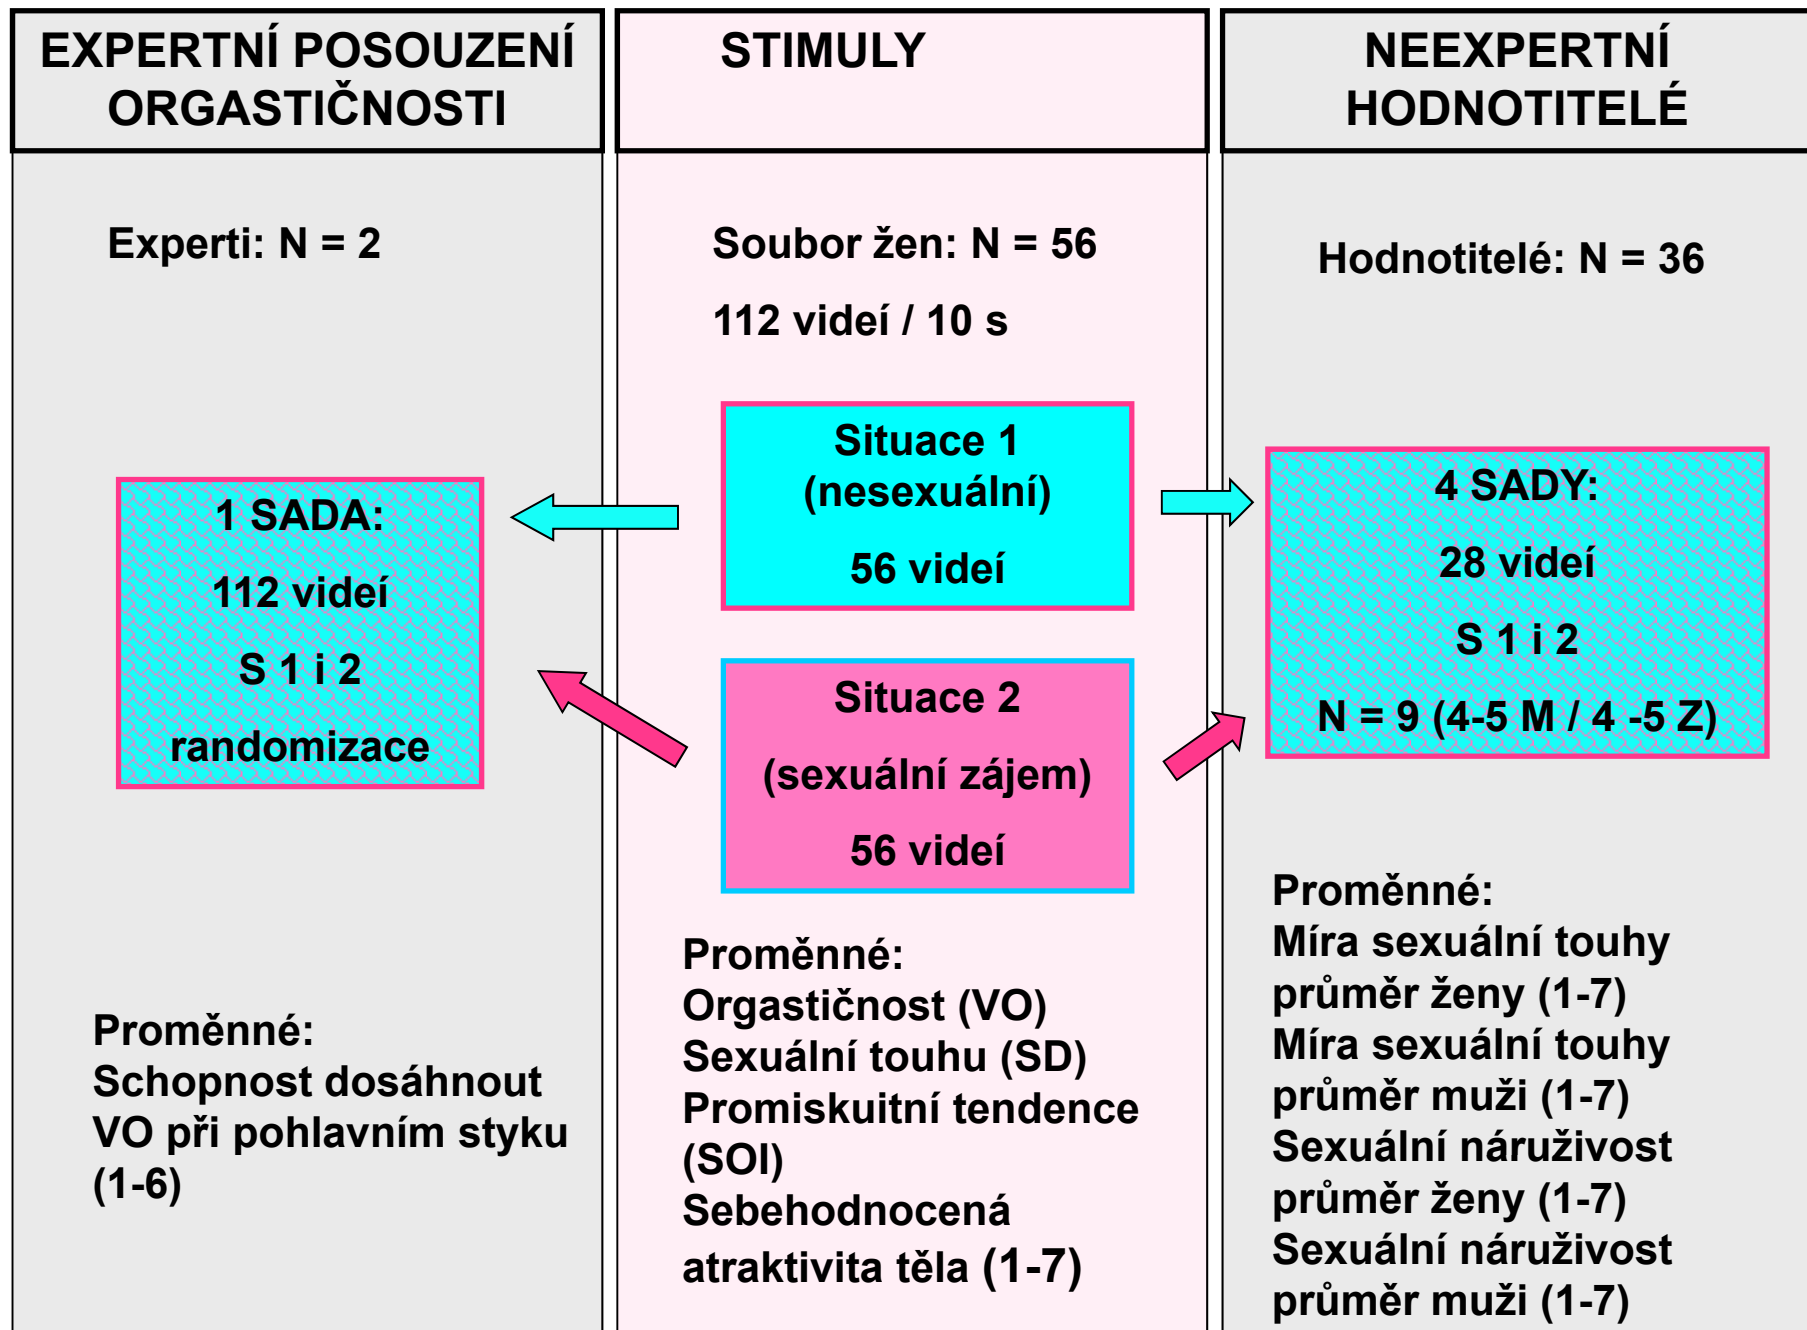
EXPERTNÍ POSOUZENÍ ORGASTIČNOSTI

Experti: N = 2

1 SADA:

112 videí

S 1 i 2

randomizace

Proměnné:
Schopnost dosáhnout VO při pohlavním styku (1-6)

STIMULY

Soubor žen: N = 56

112 videí / 10 s

Situace 1
(nesexuální)

56 videí

Situace 2

(sexuální zájem)

56 videí

Proměnné:
Orgastičnost (VO)
Sexuální touhu (SD)
Promiskuitní tendence (SOI)
Sebehodnocená atraktivita těla (1-7)

NEEXPERTNÍ HODNOTITELÉ

Hodnotitelé: N = 36

4 SADY:

28 videí

S 1 i 2

N = 9 (4-5 M / 4 -5 Z)

Proměnné:
Míra sexuální touhy průměr ženy (1-7)
Míra sexuální touhy průměr muži (1-7)
Sexuální náruživost průměr ženy (1-7)
Sexuální náruživost průměr muži (1-7)